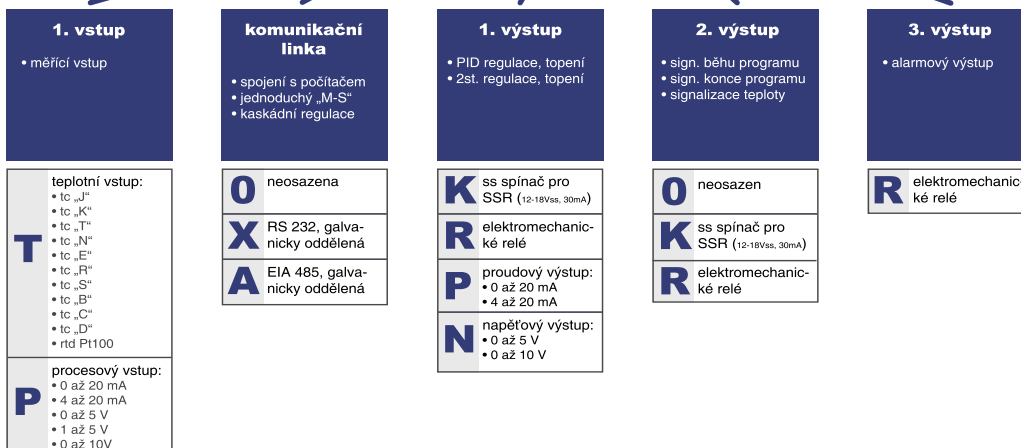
1. vstup

• měřící vstup

komunikační linka

• spojení s počítačem
• jednoduchý „M-S“
• kaskádní regulace

1. výstup

• PID regulace, topení
• 2st. regulace, topení

2. výstup

• sign. běhu programu
• sign. konce programu
• signalizace teploty

3. výstup

• alarmový výstup

T teplotní vstup:
• tc „J“
• tc „K“
• tc „T“
• tc „N“
• tc „E“
• tc „R“
• tc „S“
• tc „B“
• tc „C“
• tc „D“
• rtd Pt100

P procesový vstup:
• 0 až 20 mA
• 4 až 20 mA
• 0 až 5 V
• 1 až 5 V
• 0 až 10V

0 neosazena

X RS 232, galvanicky oddělená

A EIA 485, galvanicky oddělená

K ss spínač pro SSR (12-18Vss, 30mA)

R elektromechanické relé

P proudový výstup:
• 0 až 20 mA
• 4 až 20 mA

N napěťový výstup:
• 0 až 5 V
• 0 až 10 V

0 neosazen

K ss spínač pro SSR (12-18Vss, 30mA)

R elektromechanické relé

R elektromechanic- ké relé